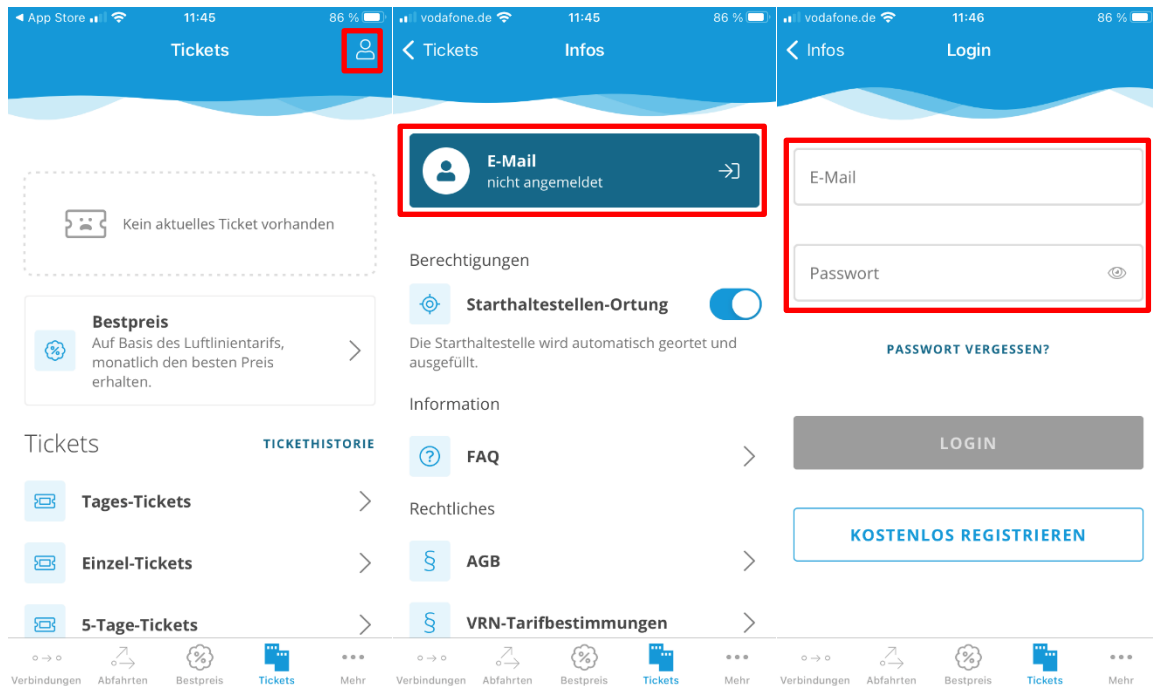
◀ App Store 11:45 86 %

Tickets

Kein aktuelles Ticket vorhanden

Bestpreis
Auf Basis des Luftlinientarifs, monatlich den besten Preis erhalten.

Tickets TICKETHISTORIE

Tages-Tickets

Einzel-Tickets

5-Tage-Tickets

Verbindungen Abfahrten Bestpreis Tickets Mehr

vodafone.de 11:45 86 %

Tickets Infos

E-Mail
nicht angemeldet

Berechtigungen

Starthaltestellen-Ortung

Die Starthaltestelle wird automatisch geortet und ausgefüllt.

Information

FAQ

Rechtliches

AGB

VRN-Tarifbestimmungen

Verbindungen Abfahrten Bestpreis Tickets Mehr

vodafone.de 11:46 86 %

Infos Login

E-Mail

Passwort

PASSWORT VERGESSEN?

LOGIN

KOSTENLOS REGISTRIEREN

Verbindungen Abfahrten Bestpreis Tickets Mehr